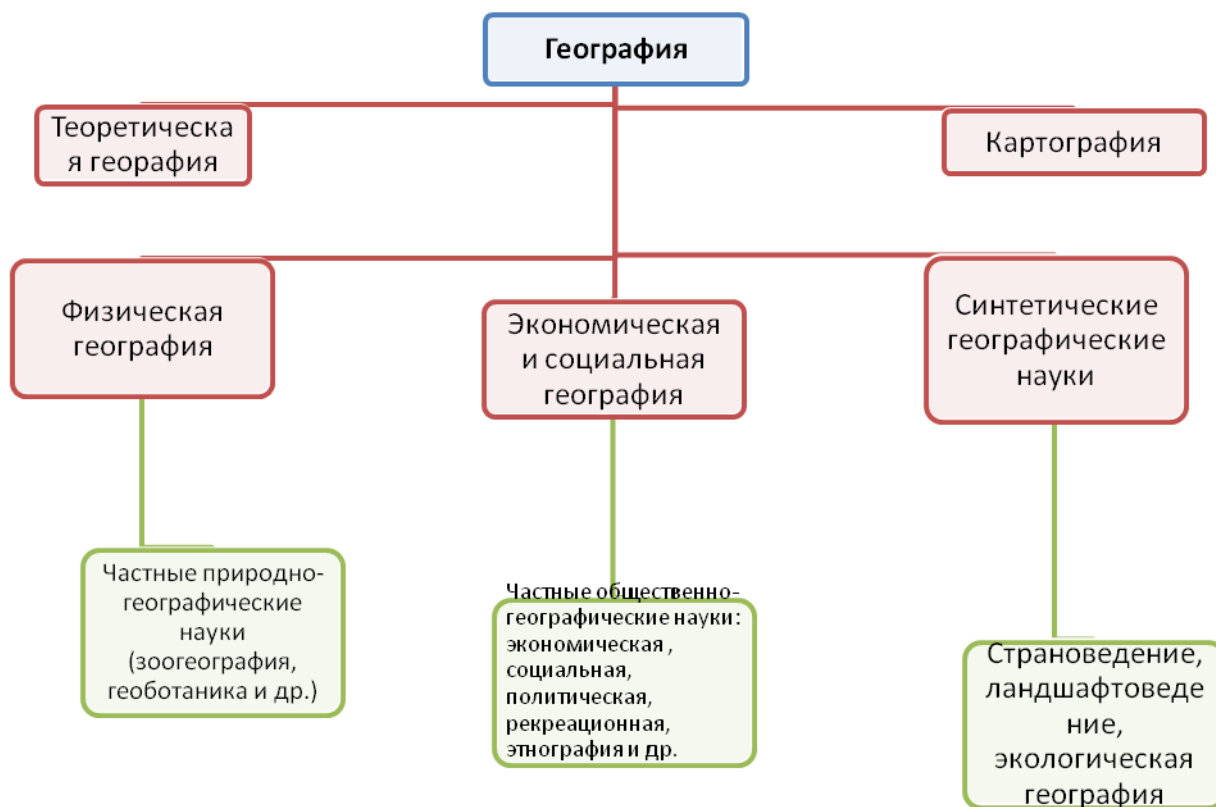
География

Теоретическа я георафия

Картография

Физическая география

Экономическая и социальная география

Синтетические географические науки

Частные природно-географические науки (зоогеография, геоботаника и др.)

Частные общественно-географические науки: экономическая , социальная, политическая, рекреационная, этнография и др.

Страноведение, ландшафтоведение, экологическая география